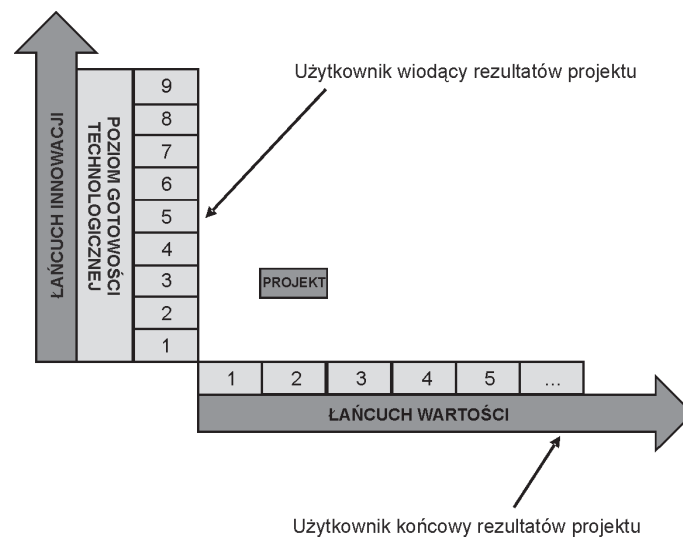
ŁAŃCUCH INNOWACJI

POZIOM GOTOWOŚCI TECHNOLOGICZNEJ

9
8
7
6
5
4
3
2
1

Użytkownik wiodący rezultatów projektu

PROJEKT

| 1 | 2 | 3 | 4 | 5 | ... |
|---|---|---|---|---|---|

ŁAŃCUCH WARTOŚCI

Użytkownik końcowy rezultatów projektu